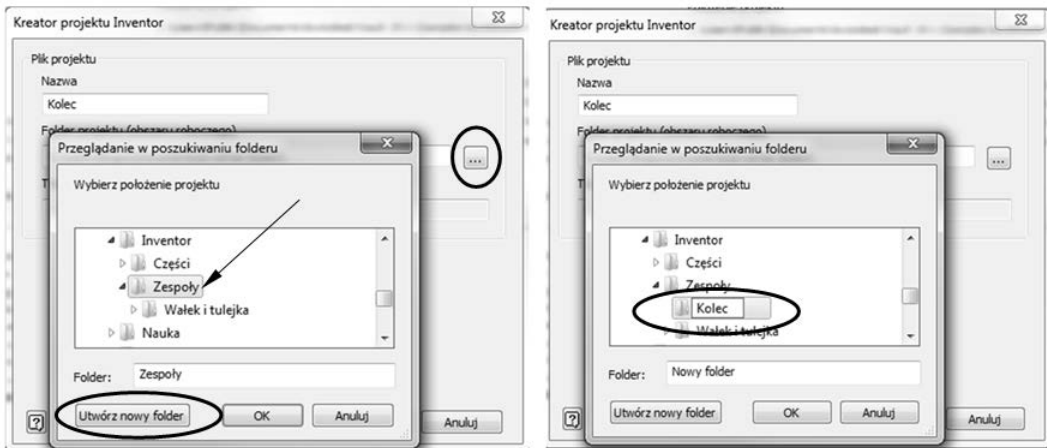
Kreator projektu Inventor

Plik projektu

Nazwa

Kolec

Folder projektu (obszaru roboczego)

...

Przeglądanie w poszukiwaniu folderu

Wybierz położenie projektu

Inventor

Części

Zespoły

Wałek i tulejka

Nauka

Folder: Zespoły

Utwórz nowy folder

OK

Anuluj

Anuluj

Kreator projektu Inventor

Plik projektu

Nazwa

Kolec

Folder projektu (obszaru roboczego)

...

Przeglądanie w poszukiwaniu folderu

Wybierz położenie projektu

Inventor

Części

Zespoły

Kolec

Wałek i tulejka

Folder: Nowy folder

Utwórz nowy folder

OK

Anuluj

Anuluj